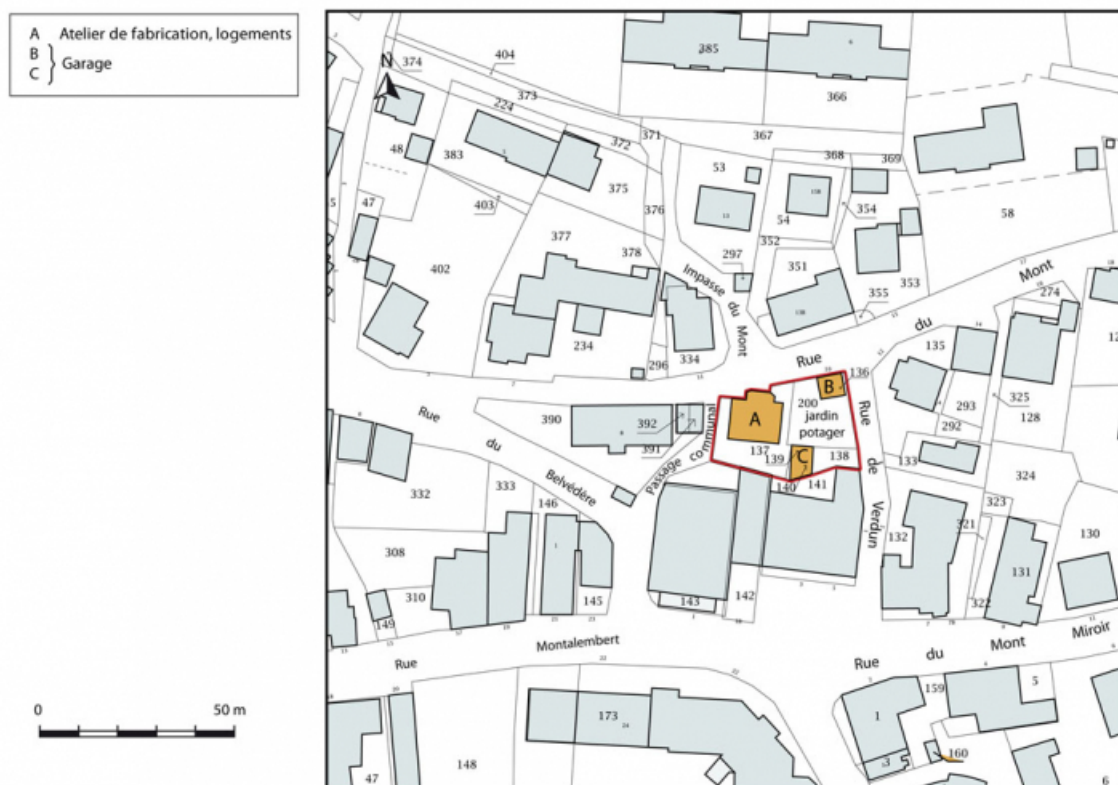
A Atelier de fabrication, logements
B
C } Garage

0 50 m

N

404 385 374 373 366 224 367 371 372 368 369 48 383 53 375 47 376 354 403 58 5 377 378 297 352 351 353 402 Impasse du Mont 355 Mont 274 du 135 Rue 136 296 334 234 B 200 jardin potager A Rue 325 128 293 292 Rue 390 392 passage communal 391 137 139 C 138 133 du Belvédère 141 140 324 de Verdun 332 333 146 323 321 130 132 308 131 310 145 143 142 322 149 Montalembert Rue du Mont Miroir Rue 159 5 1 173 148 160 47 3 6